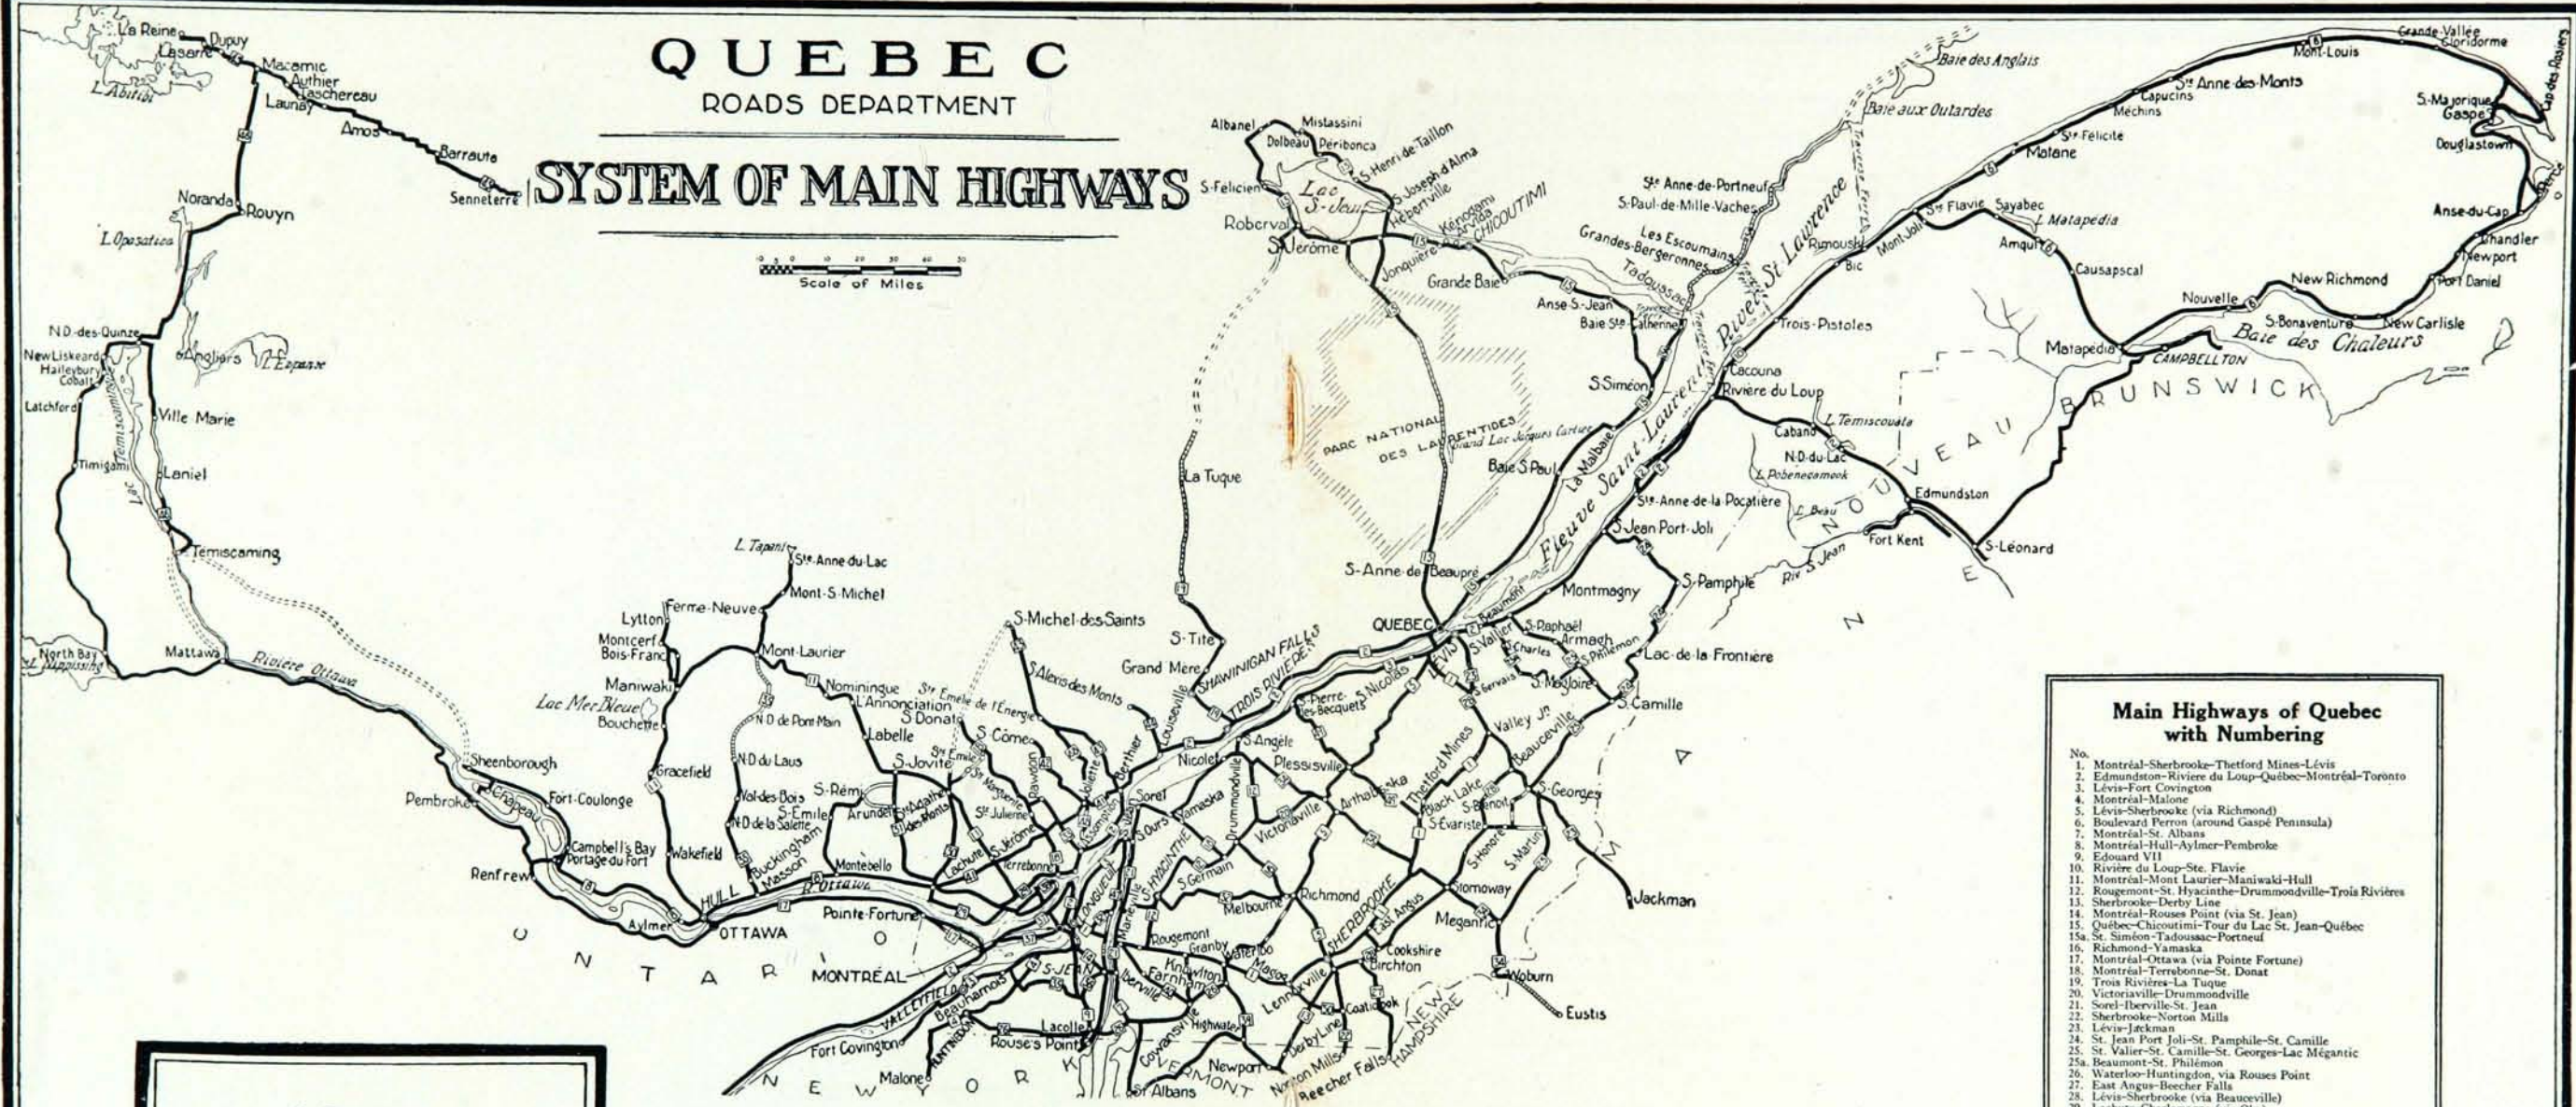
QUEBEC
ROADS DEPARTMENT

SYSTEM OF MAIN HIGHWAYS

Scale of Miles

La Reine
Dupuy
Lasarre
Macamic
Authier
Taschereau
L. Abitibi
Launay
Amos
Barraute
Senneterre
Noranda
Rouyn
L. Opasatica
N.D.-des-Quinze
New Liskeard
Haileybury
Cobalt
Latchford
Angliers
L. Expanse
Ville Marie
Timigami
Laniel
L. Temiscaming
Temiscaming
North Bay
L. Nipissing
Mattawa
Rivière Ottawa
Sheenborough
Pembroke
Chapeau
Fort-Coulonge
Campbell's Bay
Portage du Fort
Renfrew
Aylmer
HULL
OTTAWA
R. Ottawa
Pointe-Fortune
MONTRÉAL
O N T A R I O
Fort Covington
Malone
N E W Y O R K
VALLEYFIELD
Beauharnois
Huntingdon
Rouse's Point
Lacolle
S. JEAN
Iberville
Farnham
Cowansville
Highwater
V E R M O N T
Newport
St. Albans
Derby Line
Norton Mills
Beecher Falls
NEW HAMPSHIRE
Coaticook
Lennoxville
Magog
Knowlton
Granby
Waterloo
Rougemont
Melbourne
Richmond
SHERBROOKE
East Angus
Cookshire
Birchton
Woburn
Eustis
Megantic
Stornoway
S. Martin
S. Honoré
Jackman
S. Georges
S. Evariste
S. Benoit
Black Lake
Thetford Mines
Arthabaska
Victoriaville
Plessisville
Drummondville
S. Germain
Yamaska
S. HYACINTHE
S. Ours
Sorel
LONGUEUIL
Marieville
Berthier
Joliette
L'Assomption
Terrebonne
S. Jérôme
Lachute
S. Julienne
S. Agathe des Monts
Arundel
S. Emile
N.D. de la Salette
Val-des-Bois
Buckingham
Masson
Montebello
Wakefield
Gracefield
N.D. du Laus
N.D. de Pont Main
Bouchette
Lac Mer Bleue
Maniwaki
Montcerf
Bois-Franc
Lytton
Ferme-Neuve
L. Tapani
Ste Anne du Lac
Mont-S. Michel
Mont-Laurier
Nominingue
L'Annonciation
Ste Emélie de l'Energie
S. Donat
Labelle
S. Jovite
S. Côme
S. Rémi
Rawdon
S. Michel-des-Saints
S. Alexis des Monts
Louiseville
Grand Mère
S. Tite
SHAWINIGAN FALLS
TROIS RIVIÈRES
La Tuque
Nicolet
S. Angèle
S. Pierre-les-Becquets
S. Nicolas
LÉVIS
QUEBEC
S. Anne de Beaupré
PARC NATIONAL DES LAURENTIDES
Grand Lac Jacques Cartier
S. Jérôme
Roberval
S. Félicien
Lac S. Jean
Albanel
Mistassini
Dolbeau
Péribonca
S. Henri de Taillon
S. Joseph d'Alma
Hébertville
Jonquière
Kénogami
Arvida
CHICOUTIMI
Grande Baie
Anse S. Jean
Baie Ste Catherine
Tadoussac
S. Siméon
La Malbaie
Baie S. Paul
Grandes-Bergeronnes
Les Escoumains
S. Paul-de-Mille-Vaches
Ste Anne-de-Portneuf
Baie aux Outardes
Baie des Anglais
Fleuve Saint-Laurent
Rivière St Lawrence
Rimouski
Bic
Trois-Pistoles
Cacouna
Rivière du Loup
Cabano
L. Temiscouata
N.D.-du-Lac
L. Pohenegamook
L. Beau
Ste-Anne-de-la Pocatière
S. Jean Port Joli
Montmagny
S. Pamphile
Riv. S. Jean
Fort Kent
Edmundston
S. Léonard
N O U V E A U B R U N S W I C K
Lac-de-la Frontière
S. Camille
S. Raphaël
Armagh
S. Philémon
S. Charles
S. Vallier
Beaumont
S. Gervais
S. Magloire
Valley Jn
Beauceville
Mont-Joli
Ste Flavie
Sayabec
L. Matapédia
Amqui
Causapscal
Matapédia
CAMPBELLTON
Nouvelle
New Richmond
S. Bonaventure
New Carlisle
Baie des Chaleurs
Port Daniel
Newport
Chandler
Anse-du-Cap
Percé
Douglastown
Gaspé
S. Majorique
Cap des Rosiers
Gloridorme
Grande Vallée
Mont-Louis
Ste Anne-des-Monts
Capucins
Méchins
Ste Félicite
Matane

Main Highways of Quebec with Numbering
No.
1. Montréal–Sherbrooke–Thetford Mines–Lévis
2. Edmundston–Riviere du Loup–Québec–Montréal–Toronto
3. Lévis–Fort Covington
4. Montréal–Malone
5. Lévis–Sherbrooke (via Richmond)
6. Boulevard Perron (around Gaspé Peninsula)
7. Montréal–St. Albans
8. Montréal–Hull–Aylmer–Pembroke
9. Edouard VII
10. Rivière du Loup–Ste. Flavie
11. Montréal–Mont Laurier–Maniwaki–Hull
12. Rougemont–St. Hyacinthe–Drummondville–Trois Rivières
13. Sherbrooke–Derby Line
14. Montréal–Rouses Point (via St. Jean)
15. Québec–Chicoutimi–Tour du Lac St. Jean–Québec
15a. St. Siméon–Tadoussac–Porteneuf
16. Richmond–Yamaska
17. Montréal–Ottawa (via Pointe Fortune)
18. Montréal–Terrebonne–St. Donat
19. Trois Rivières–La Tuque
20. Victoriaville–Drummondville
21. Sorel–Iberville–St. Jean
22. Sherbrooke–Norton Mills
23. Lévis–Jackman
24. St. Jean Port Joli–St. Pamphile–St. Camille
25. St. Valier–St. Camille–St. Georges–Lac Mégantic
25a. Beaumont–St. Philémon
26. Waterloo–Huntingdon, via Rouses Point
27. East Angus–Beecher Falls
28. Lévis–Sherbrooke (via Beauceville)
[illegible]